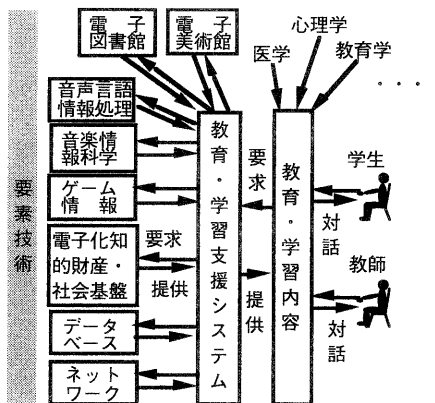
要素技術

電子図書館

電子美術館

医学

心理学

教育学

・・・

音声言語情報処理

音楽情報科学

ゲーム情報

電子化知的財産・社会基盤

要求

提供

データベース

ネットワーク

教育・学習支援システム

要求

提供

教育・学習内容

学生

対話

教師

対話